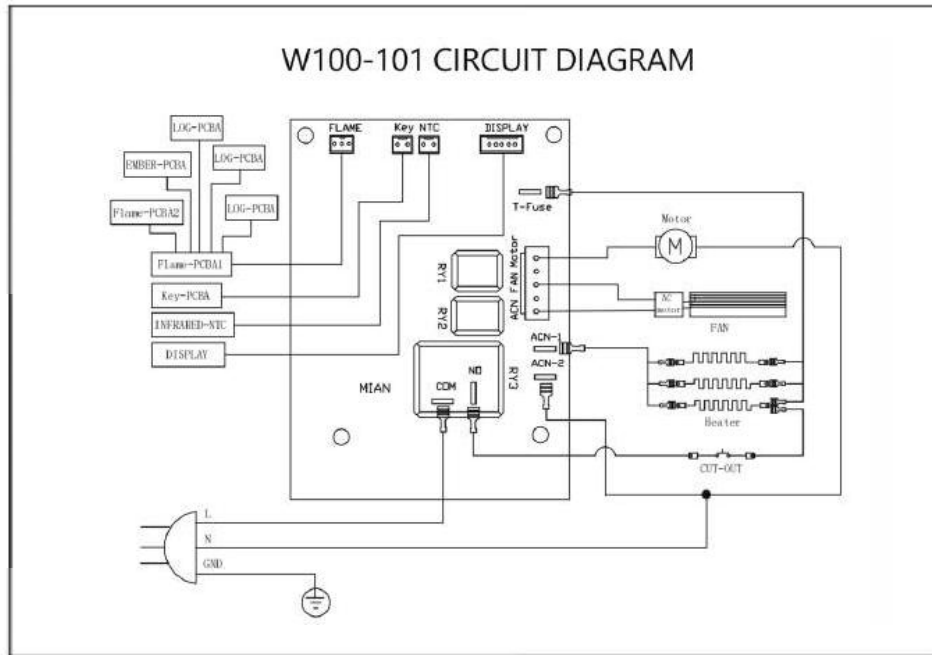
W100-101 CIRCUIT DIAGRAM

LOG-PCBA
EMBER-PCBA
LOG-PCBA
Flame-PCBA2
LOG-PCBA
Flame-PCBA1
Key-PCBA
INFRARED-NTC
DISPLAY

FLAME
Key
NTC
DISPLAY
T-Fuse
Motor
M
ACN FAN Motor
RY1
RY2
AC motor
FAN
ACN-1
ACN-2
RY3
MIAN
COM
NO
Heater
CUT-OUT

L
N
GND